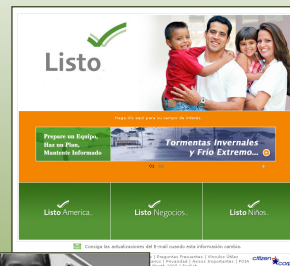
Listo

Haga clic aquí para su cambio de idioma.

Prepare un Equipo, Haz un Plan, Mantente Informado

Tormentas Invernales y Frío Extremo...

Listo America

Listo Negocios

Listo Niños

Consiga las actualizaciones del E-mail cuando más información cambios.

| Preguntas Frecuentas | Vínculos Útiles | Privacidad | Avisos Importantes | FOIA

citizen corps